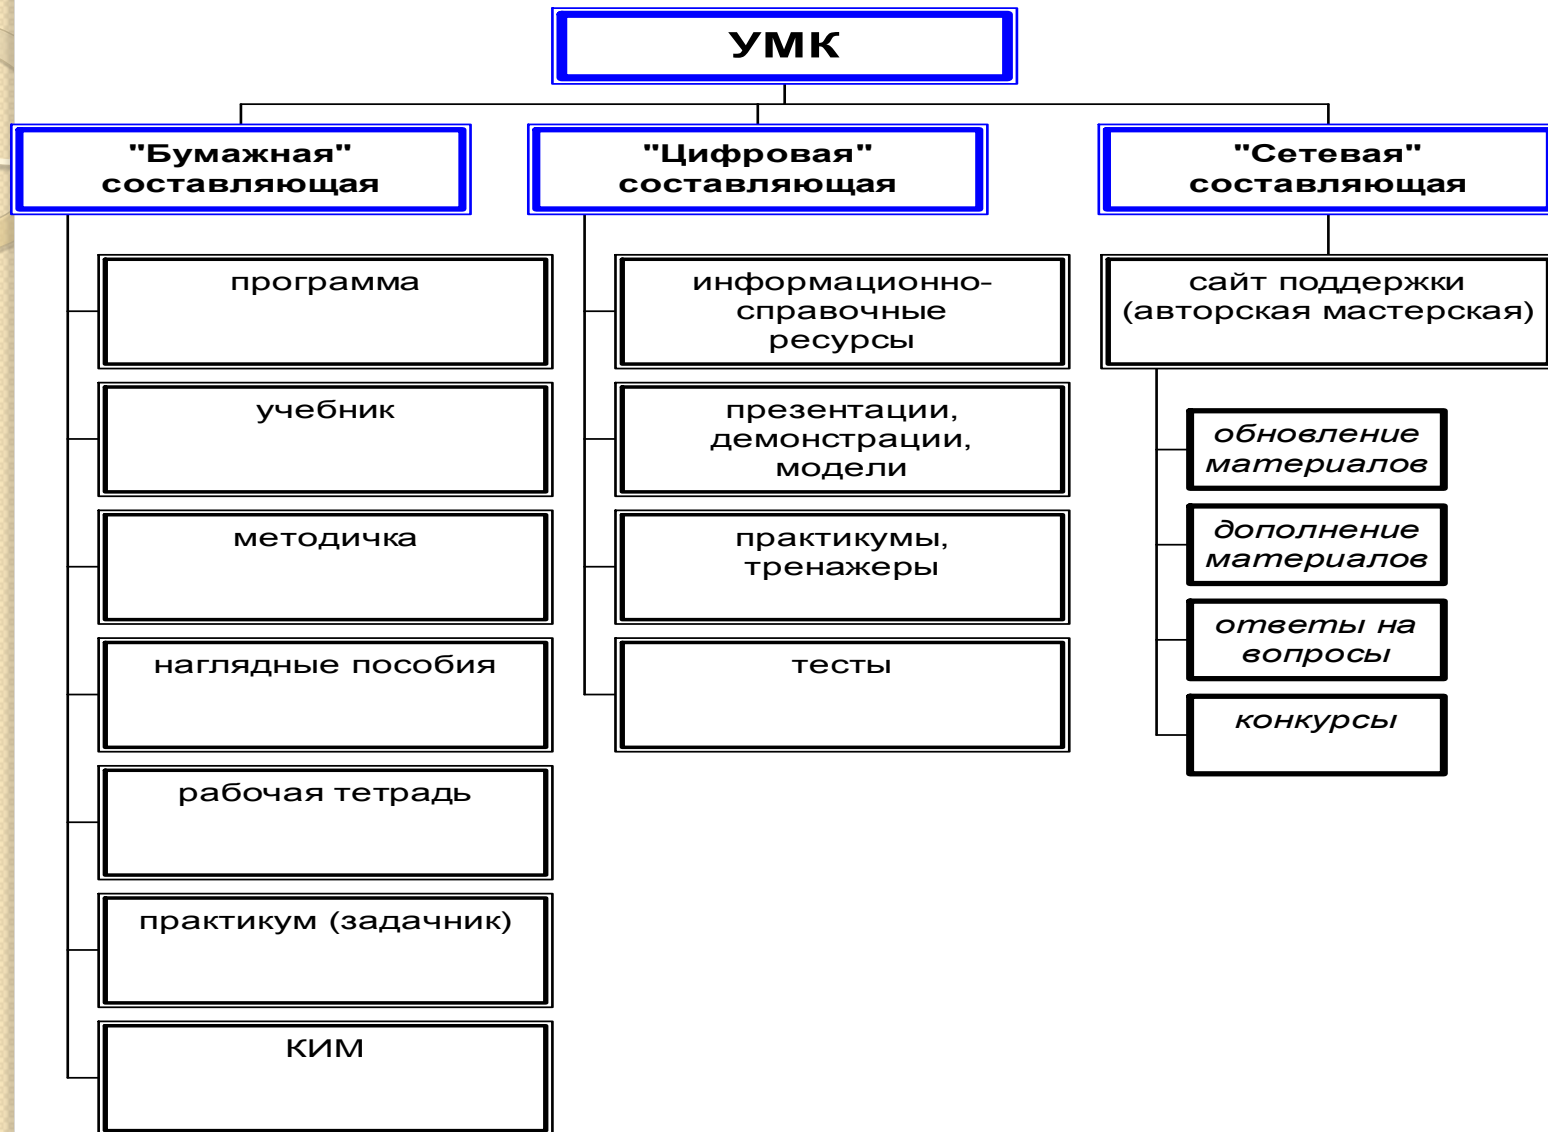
УМК

"Бумажная" составляющая

программа

учебник

методичка

наглядные пособия

рабочая тетрадь

практикум (задачник)

КИМ

"Цифровая" составляющая

информационно-справочные ресурсы

презентации, демонстрации, модели

практикумы, тренажеры

тесты

"Сетевая" составляющая

сайт поддержки (авторская мастерская)

обновление материалов

дополнение материалов

ответы на вопросы

конкурсы